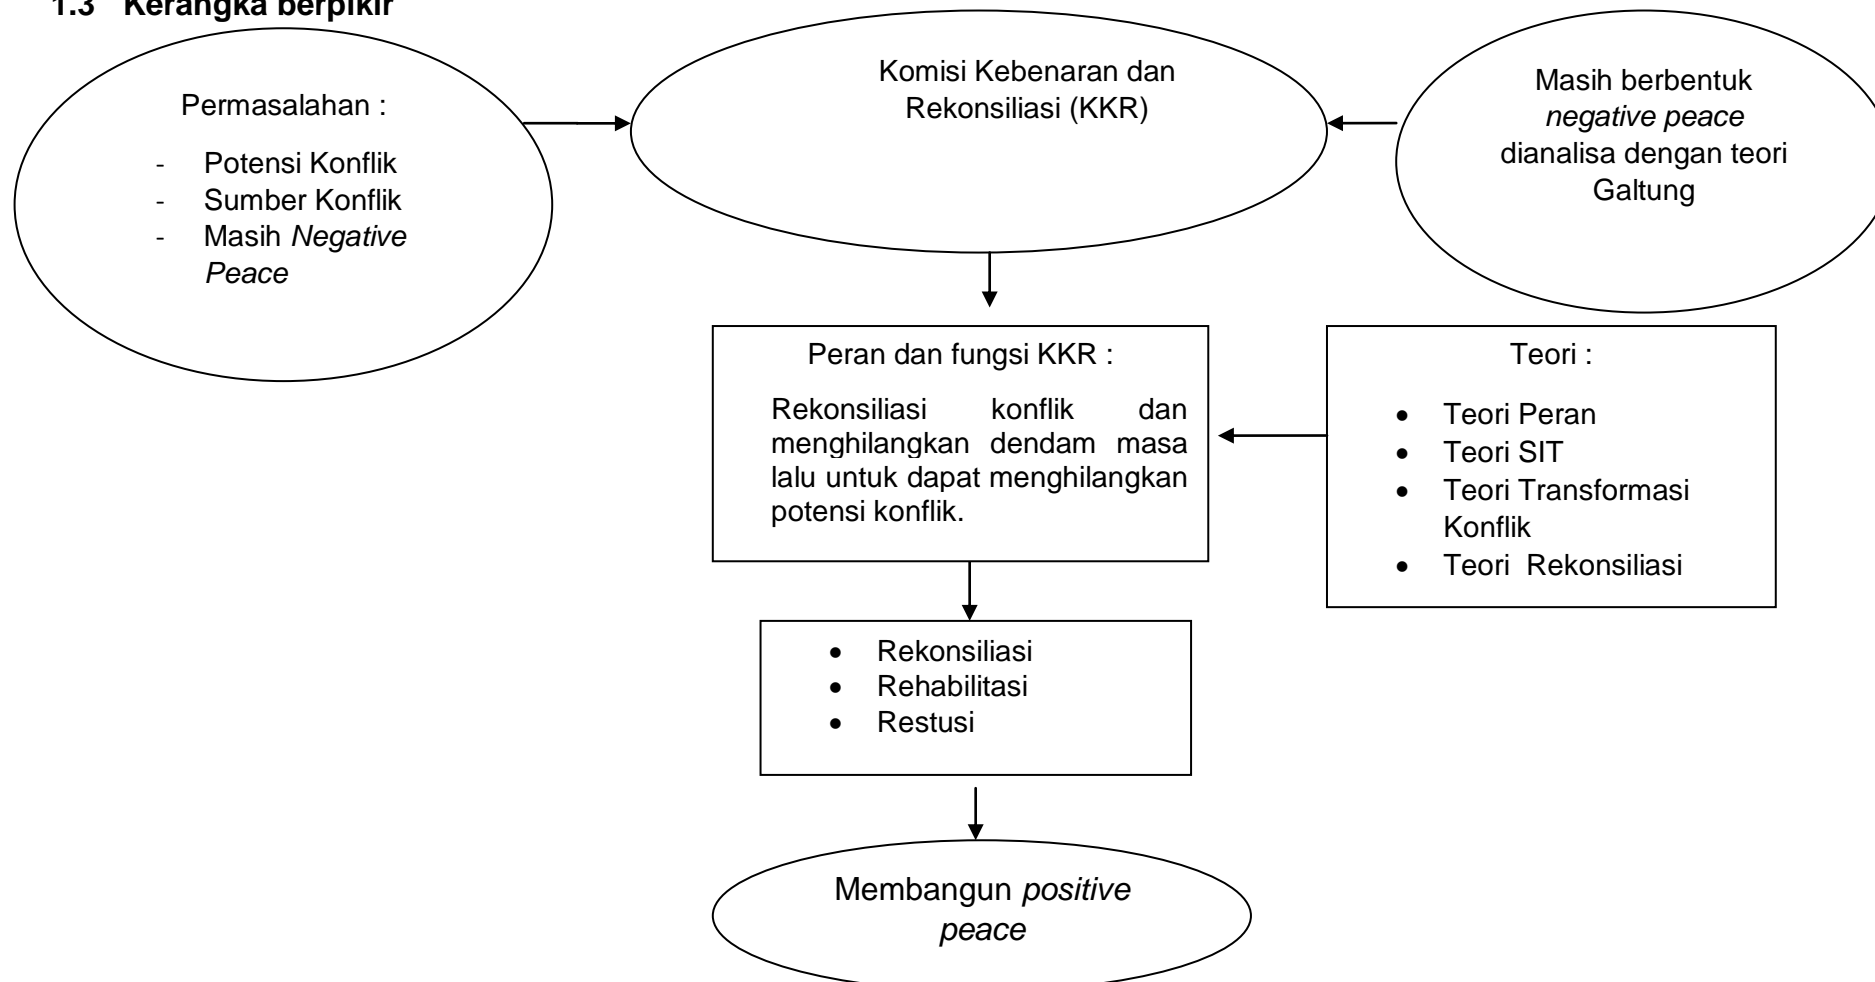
1.3 Kerangka berpikir

Permasalahan :

- Potensi Konflik
- Sumber Konflik
- Masih *Negative Peace*

Komisi Kebenaran dan Rekonsiliasi (KKR)

Masih berbentuk *negative peace* dianalisa dengan teori Galtung

Peran dan fungsi KKR :

Rekonsiliasi konflik dan menghilangkan dendam masa lalu untuk dapat menghilangkan potensi konflik.

Teori :

- Teori Peran
- Teori SIT
- Teori Transformasi Konflik
- Teori Rekonsiliasi

- Rekonsiliasi
- Rehabilitasi
- Restusi

Membangun *positive peace*